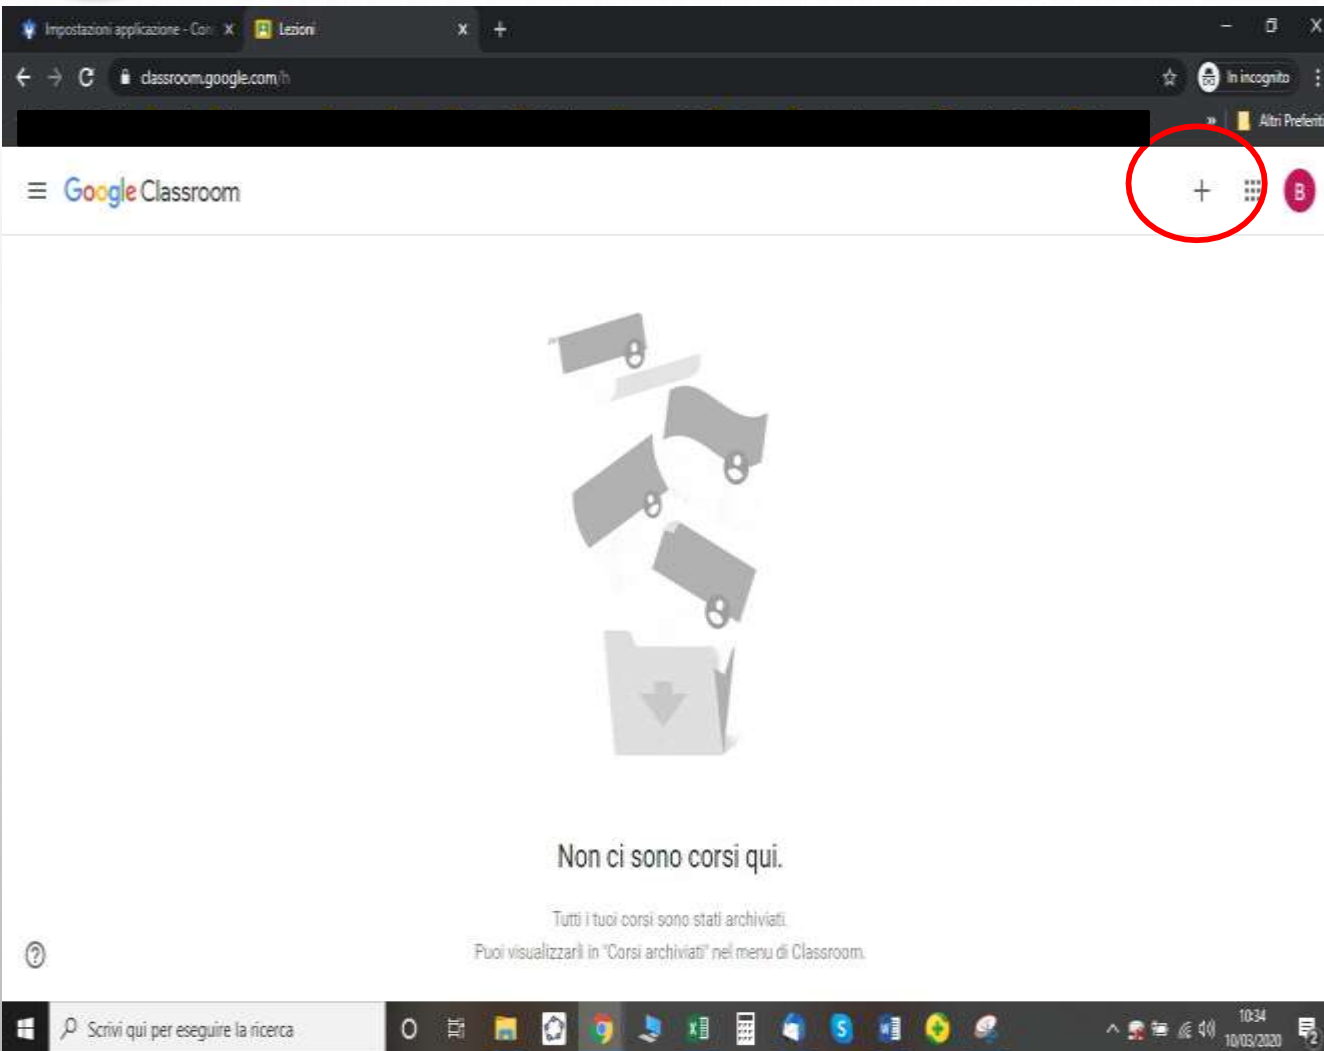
Impostazioni applicazione - Con X
Lezioni X +
classroom.google.com/h
In incognito
» Altri Preferiti
Google Classroom
+
B
Non ci sono corsi qui.
Tutti i tuoi corsi sono stati archiviati.
Puoi visualizzarli in "Corsi archiviati" nel menu di Classroom.
?
Scrivi qui per eseguire la ricerca
10:34
10/03/2020